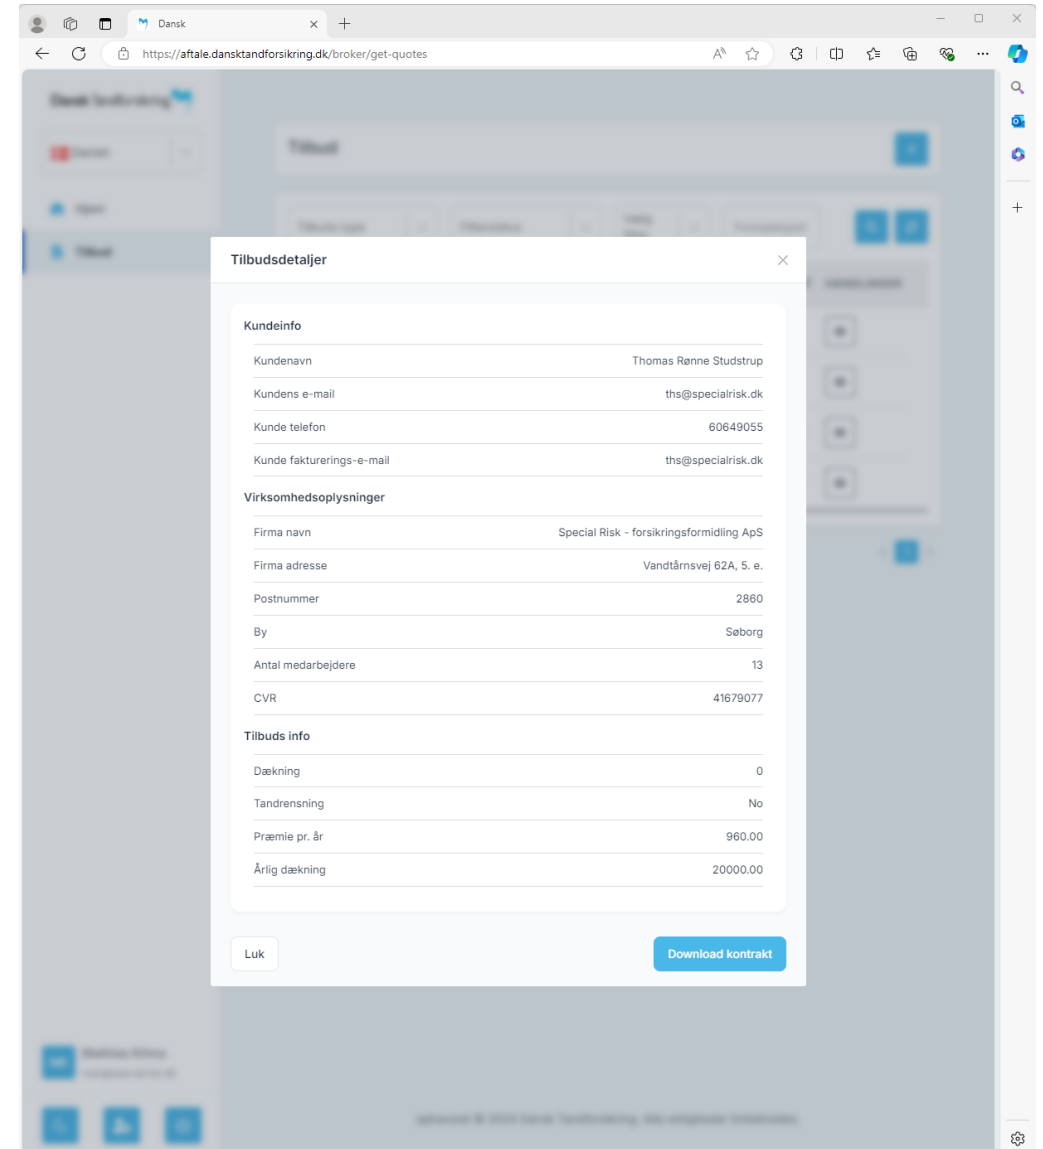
Dansk

https://aftale.dansktandforsikring.dk/broker/get-quotes

Tilbudsdetaljer

Kundeinfo

Kundenavn Thomas Rønne Studstrup

Kundens e-mail ths@specialrisk.dk

Kunde telefon 60649055

Kunde fakturerings-e-mail ths@specialrisk.dk

Virksomhedsoplysninger

Firma navn Special Risk - forsikringsformidling ApS

Firma adresse Vandtårnsvej 62A, 5. e.

Postnummer 2860

By Søborg

Antal medarbejdere 13

CVR 41679077

Tilbuds info

Dækning 0

Tandrensning No

Præmie pr. år 960.00

Årlig dækning 20000.00

Luk

Download kontrakt